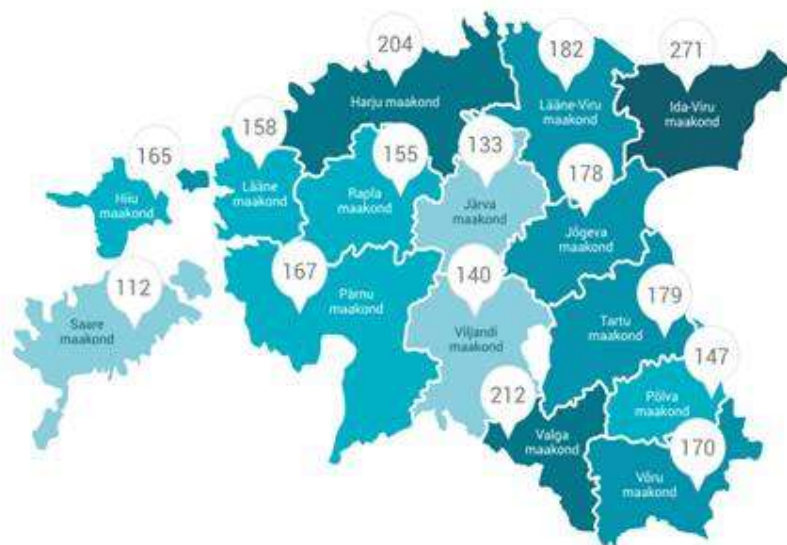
204
Harju maakond

182
Lääne-Viru maakond

271
Ida-Viru maakond

158
Lääne maakond

165
Hiiu maakond

155
Rapla maakond

133
Järva maakond

178
Jõgeva maakond

167
Pärnu maakond

112
Saare maakond

140
Viljandi maakond

179
Tartu maakond

147
Põlva maakond

212
Valga maakond

170
Võru maakond